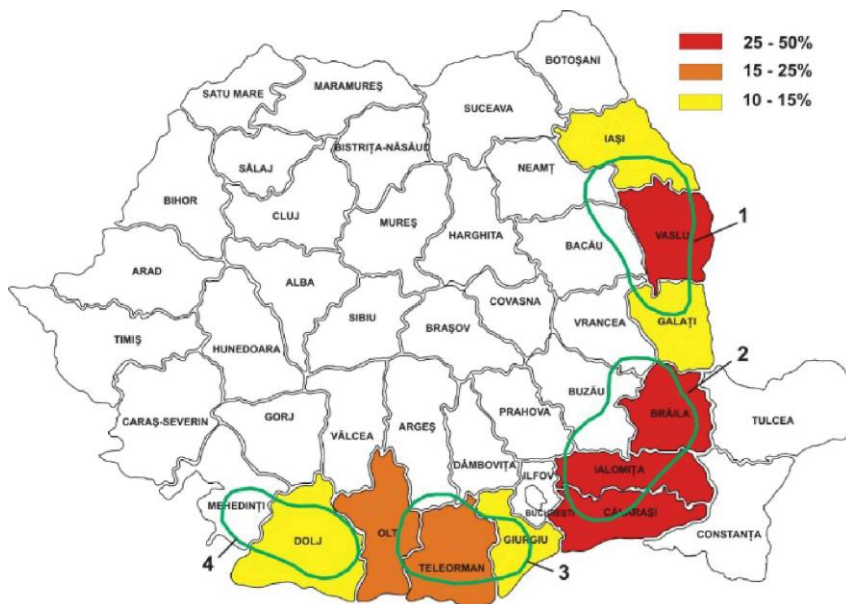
25 - 50%
15 - 25%
10 - 15%

BOTOȘANI
SATU MARE
MARAMUREȘ
SUCEAVA
IAȘI
SĂLAJ
BISTRIȚA-NĂSĂUD
NEAMȚ
BIHOR
CLUJ
MUREȘ
HARGHITA
BACĂU
VASLU
1
ARAD
ALBA
SIBIU
BRAȘOV
COVASNA
VRANCEA
GALAȚI
TIMIȘ
HUNEDOARA
2
BUZĂU
BRĂILA
TULCEA
CARAȘ-SEVERIN
GORJ
VÂLCEA
ARGEȘ
PRAHOVA
DÂMBOVIȚA
IALOMIȚA
ILFOV
MEHEDINȚI
BUCUREȘTI
CĂLĂRAȘI
CONSTANȚA
DOLJ
OLT
TELEORMAN
GIURGIU
4
3